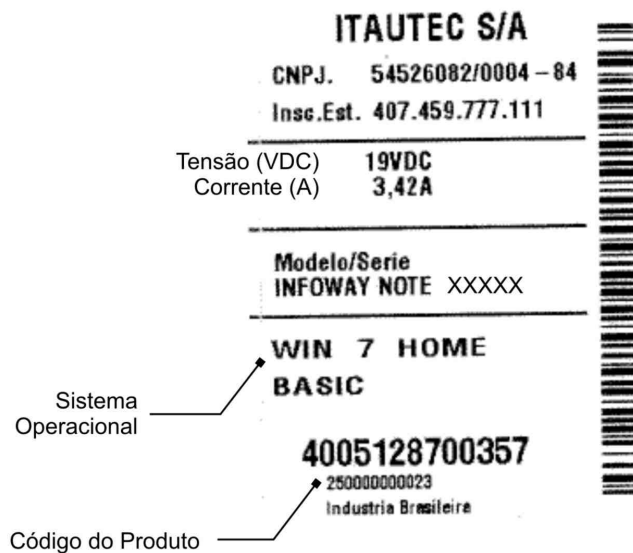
ITAUTEC S/A

CNPJ. 54526082/0004 – 84

Insc.Est. 407.459.777.111

Tensão (VDC) 19VDC
Corrente (A) 3,42A

Modelo/Serie
INFOWAY NOTE XXXXX

WIN 7 HOME BASIC

Sistema Operacional

4005128700357
250000000023
Industria Brasileira

Código do Produto